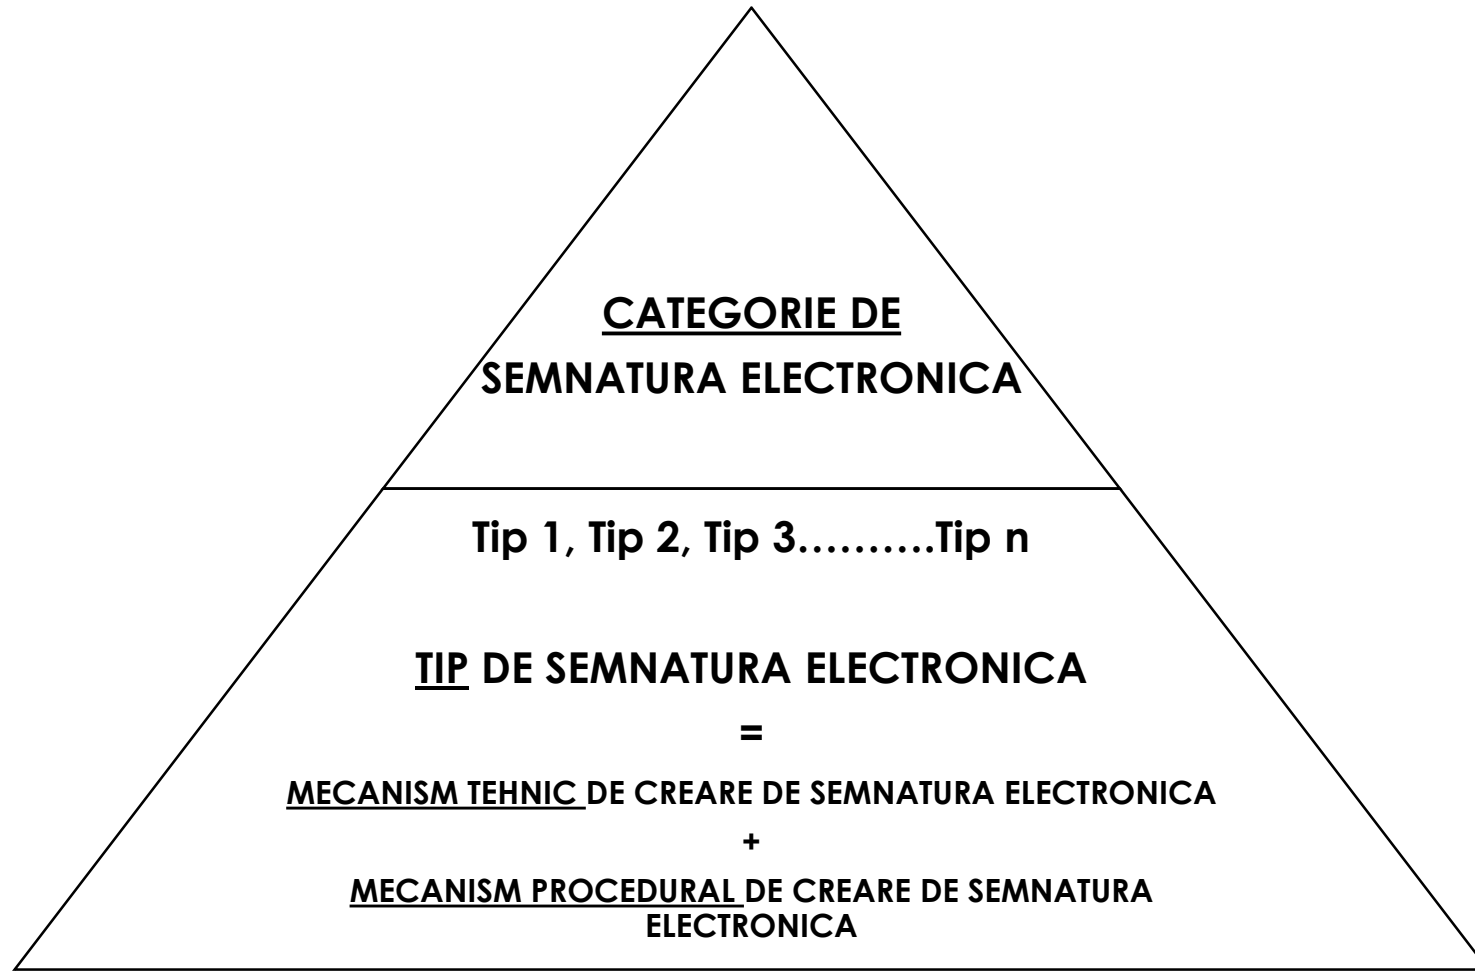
CATEGORIE DE
SEMNATURA ELECTRONICA

Tip 1, Tip 2, Tip 3……….Tip n

TIP DE SEMNATURA ELECTRONICA

=

MECANISM TEHNIC DE CREARE DE SEMNATURA ELECTRONICA

+

MECANISM PROCEDURAL DE CREARE DE SEMNATURA ELECTRONICA